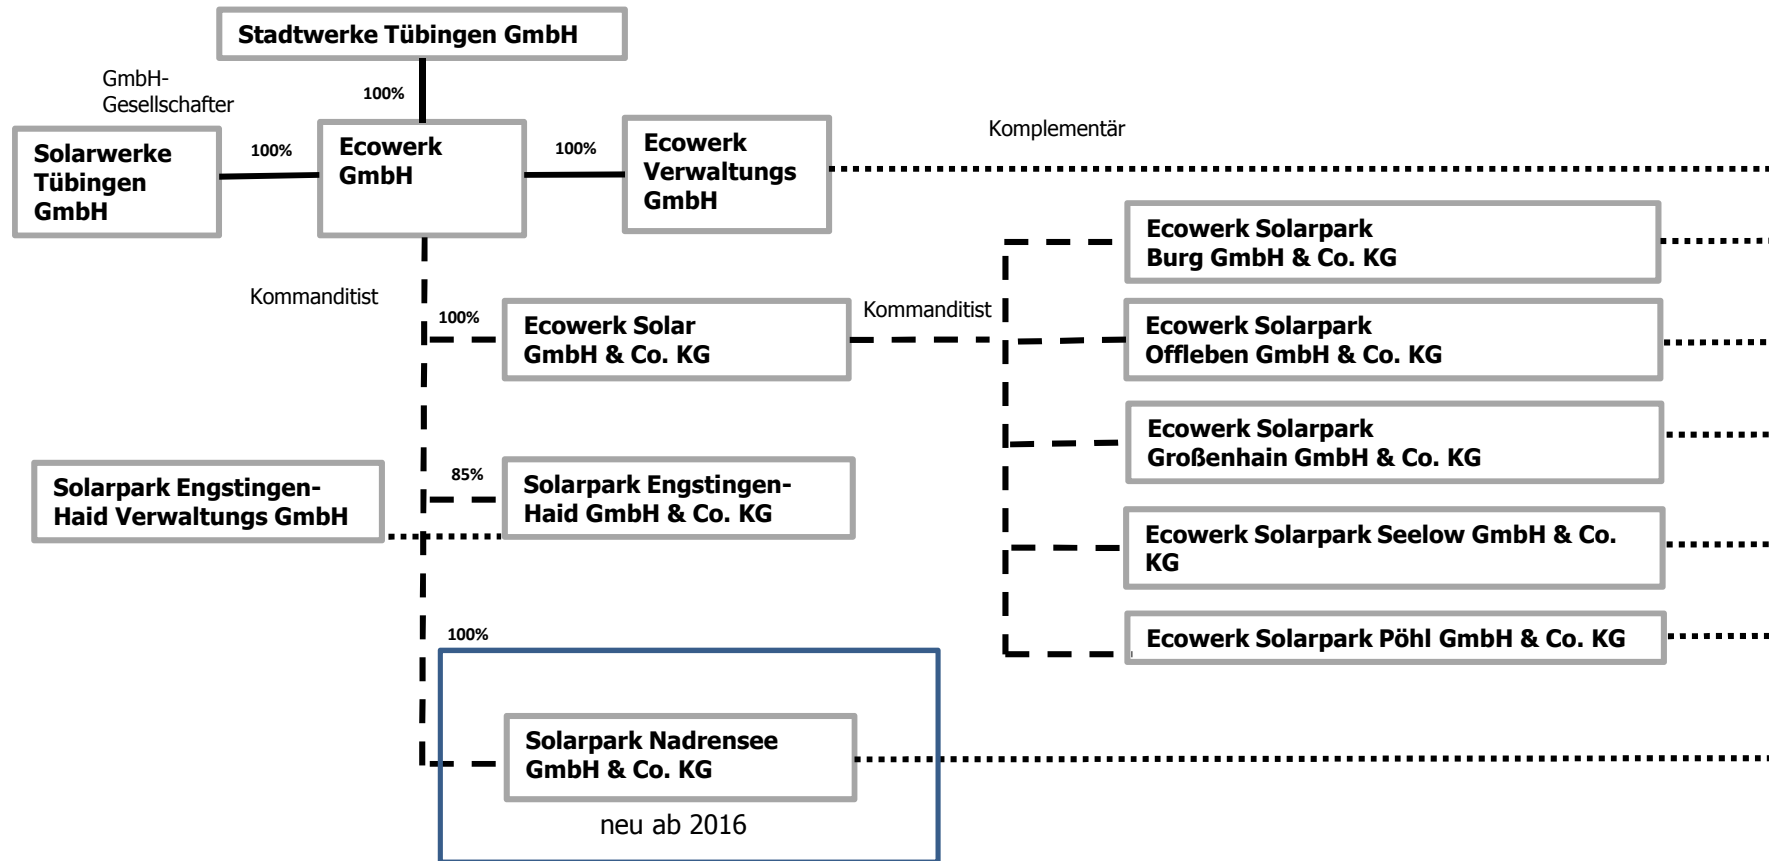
Stadtwerke Tübingen GmbH

100%

GmbH-Gesellschafter

Solarwerke Tübingen GmbH

100%

Ecowerk GmbH

100%

Ecowerk Verwaltungs GmbH

Komplementär

Kommanditist

100%

Ecowerk Solar GmbH & Co. KG

Kommanditist

Ecowerk Solarpark Burg GmbH & Co. KG

Ecowerk Solarpark Offleben GmbH & Co. KG

Ecowerk Solarpark Großenhain GmbH & Co. KG

Ecowerk Solarpark Seelow GmbH & Co. KG

Ecowerk Solarpark Pöhl GmbH & Co. KG

Solarpark Engstingen-Haid Verwaltungs GmbH

85%

Solarpark Engstingen-Haid GmbH & Co. KG

100%

Solarpark Nadrensee GmbH & Co. KG

neu ab 2016